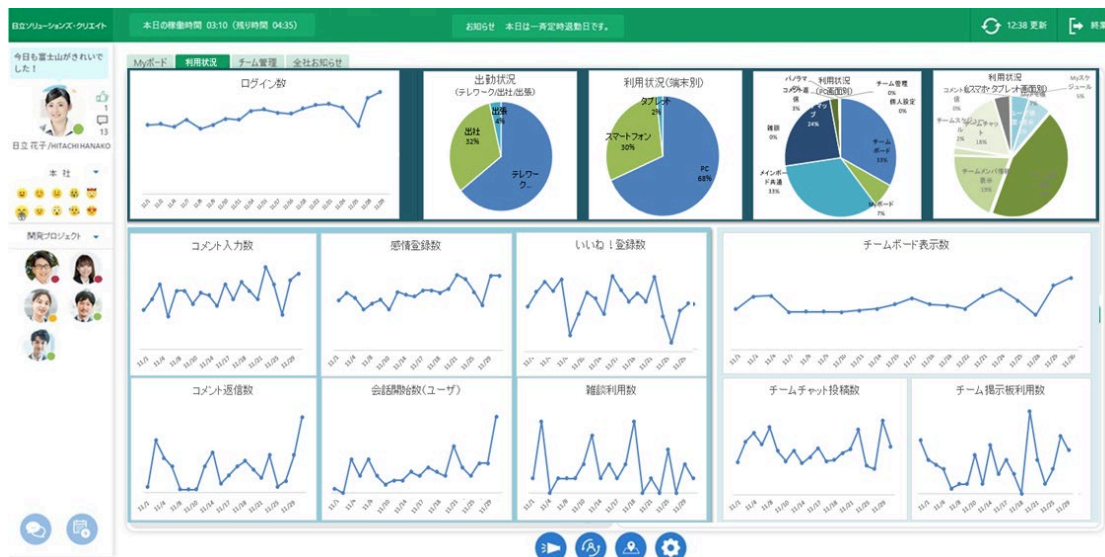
日立ソリューションズ・クリエイト

本日の稼働時間 03:10（残り時間 04:35）

お知らせ 本日は一斉定時退勤日です。

12:38 更新

終了

今日も富士山がきれいでした！

1

13

日立 花子 /HITACHI HANAKO

本 社

開発プロジェクト

Myボード

利用状況

チーム管理

全社お知らせ

ログイン数

出勤状況
(テレワーク/出社/出張)

出張 4%

出社 32%

テレワーク

利用状況(端末別)

タブレット 2%

スマートフォン 30%

PC 68%

利用状況
(PC画面別)

パノラマ

コメント通信

マップ 24%

チーム管理 0%

個人設定 0%

雑談 0%

メインボード共通 33%

チームボード 33%

ボード 7%

利用状況
(スマホ/タブレット画面別)

Myスケジュール 5%

チームスケジュール 2%

チームチャット 18%

チームメンバー表示 19%

コメント

コメント入力数

感情登録数

いいね！登録数

チームボード表示数

コメント返信数

会話開始数（ユーザ）

雑談利用数

チームチャット投稿数

チーム掲示板利用数